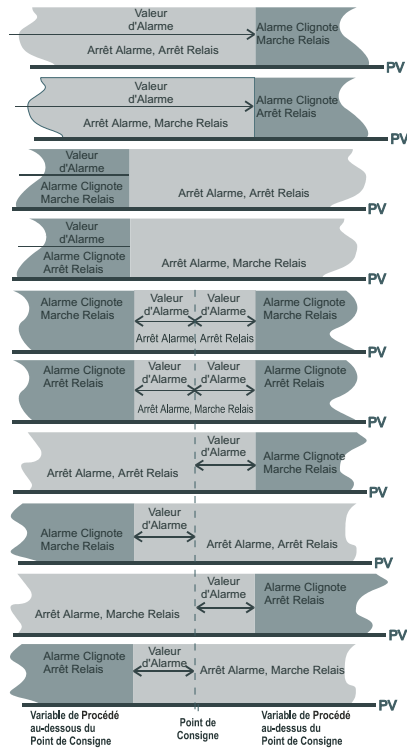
Valeur d'Alarme
Arrêt Alarme, Arrêt Relais
Alarme Clignote Marche Relais
PV

Valeur d'Alarme
Arrêt Alarme, Marche Relais
Alarme Clignote Arrêt Relais
PV

Valeur d'Alarme
Alarme Clignote Marche Relais
Arrêt Alarme, Arrêt Relais
PV

Valeur d'Alarme
Alarme Clignote Arrêt Relais
Arrêt Alarme, Marche Relais
PV

Alarme Clignote Marche Relais
Valeur d'Alarme
Arrêt Alarme
Valeur d'Alarme
Arrêt Relais
Alarme Clignote Marche Relais
PV

Alarme Clignote Arrêt Relais
Valeur d'Alarme
Arrêt Alarme,
Valeur d'Alarme
Marche Relais
Alarme Clignote Arrêt Relais
PV

Arrêt Alarme, Arrêt Relais
Valeur d'Alarme
Alarme Clignote Marche Relais
PV

Alarme Clignote Marche Relais
Valeur d'Alarme
Arrêt Alarme, Arrêt Relais
PV

Arrêt Alarme, Marche Relais
Valeur d'Alarme
Alarme Clignote Arrêt Relais
PV

Alarme Clignote Arrêt Relais
Valeur d'Alarme
Arrêt Alarme, Marche Relais
PV

Variable de Procédé au-dessous du Point de Consigne
Point de Consigne
Variable de Procédé au-dessus du Point de Consigne